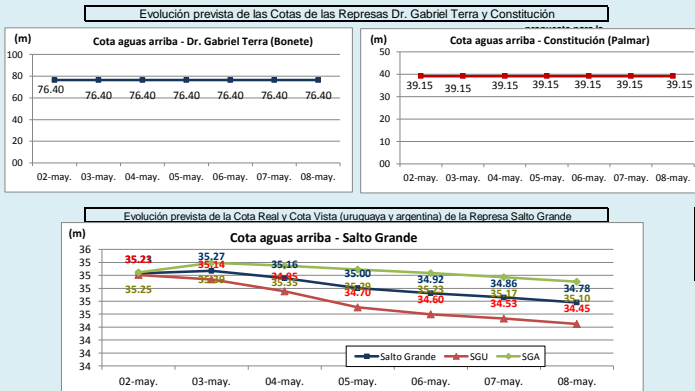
Evolución prevista de las Cotas de las Represas Dr. Gabriel Terra y Constitución

(m)
Cota aguas arriba - Dr. Gabriel Terra (Bonete)
100
80
60
40
20
00
76.40 76.40 76.40 76.40 76.40 76.40 76.40
02-may. 03-may. 04-may. 05-may. 06-may. 07-may. 08-may.

(m)
Cota aguas arriba - Constitución (Palmar)
50
40
30
20
10
00
39.15 39.15 39.15 39.15 39.15 39.15 39.15
02-may. 03-may. 04-may. 05-may. 06-may. 07-may. 08-may.

Evolución prevista de la Cota Real y Cota Vista (uruguaya y argentina) de la Represa Salto Grande

(m)
Cota aguas arriba - Salto Grande
36
35
35
35
35
35
35
34
34
34
34
35.21
35.23
35.25
35.27
35.14
35.30
35.16
34.95
35.35
35.00
34.70
35.39
34.92
34.60
35.33
34.86
34.53
35.17
34.78
34.45
35.10
Salto Grande SGU SGA
02-may. 03-may. 04-may. 05-may. 06-may. 07-may. 08-may.